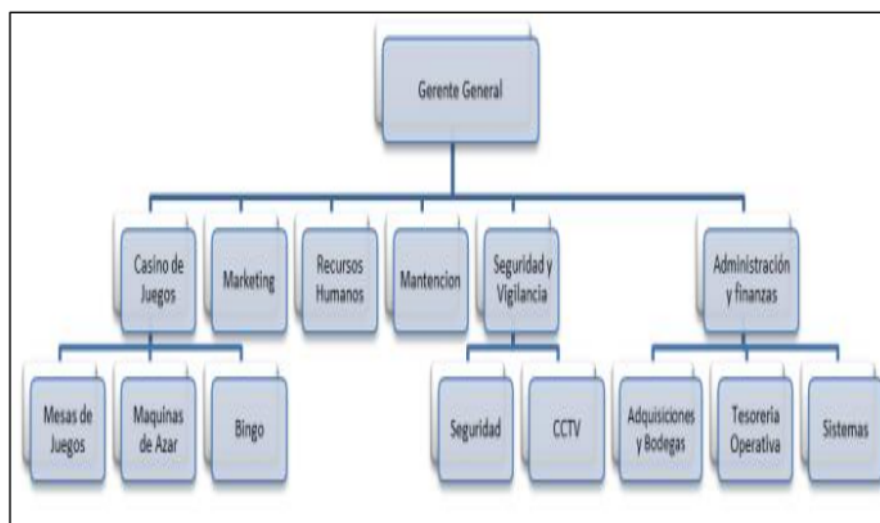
Gerente General

Casino de Juegos

Marketing

Recursos Humanos

Mantencion

Seguridad y Vigilancia

Administración y finanzas

Mesas de Juegos

Maquinas de Azar

Bingo

Seguridad

CCTV

Adquisiciones y Bodegas

Tesoreria Operativa

Sistemas